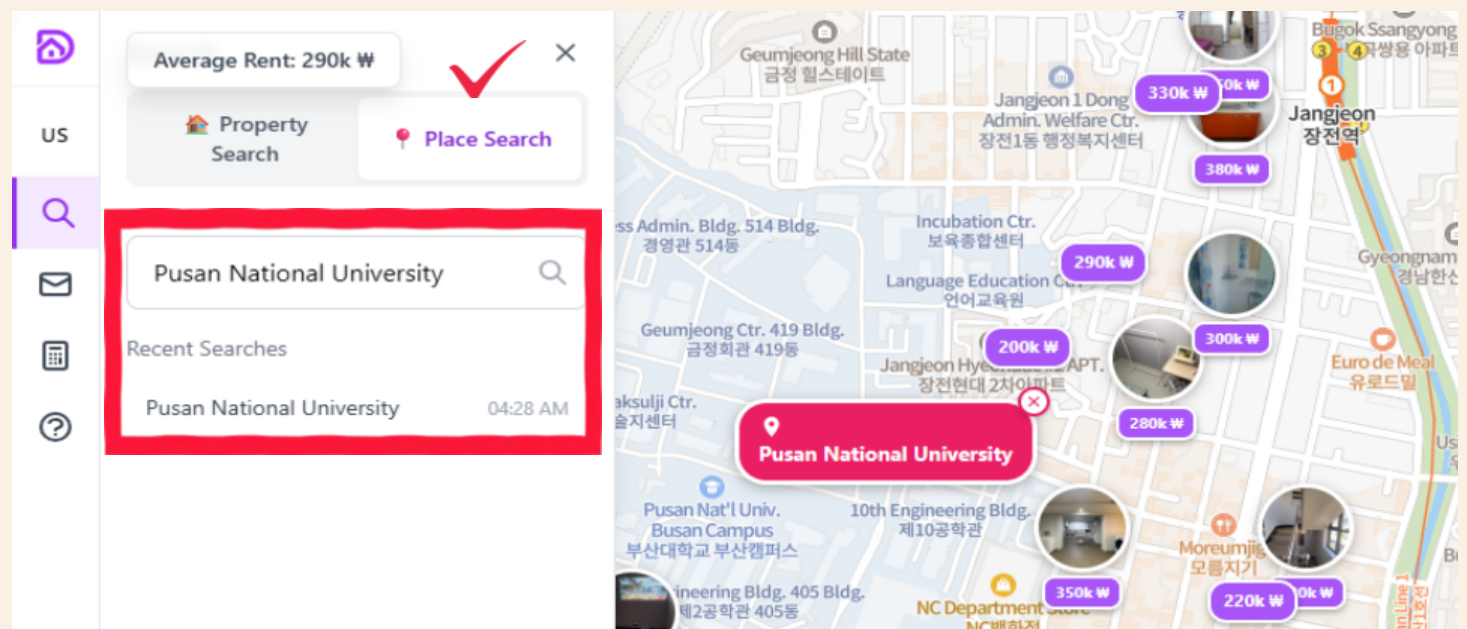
US

Average Rent: 290k ₩

Property Search

Place Search

Pusan National University

Recent Searches

Pusan National University 04:28 AM

Geumjeong Hill State
금정 힐스테이트

Jangjeon 1 Dong Admin. Welfare Ctr.
장전1동 행정복지센터

Bugok Ssangyong
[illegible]쌍용 아파트

Jangjeon
장전역

330k ₩

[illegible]0k ₩

380k ₩

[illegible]ss Admin. Bldg. 514 Bldg.
경영관 514동

Incubation Ctr.
보육종합센터

290k ₩

Language Education Ctr.
언어교육원

Gyeongnam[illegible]
경남한신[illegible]

Geumjeong Ctr. 419 Bldg.
금정회관 419동

300k ₩

200k ₩

Jangjeon Hye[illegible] APT.
장전현대 2차아파트

Euro de Meal
유로드밀

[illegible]aksulji Ctr.
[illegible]술지센터

280k ₩

Pusan National University

Pusan Nat'l Univ. Busan Campus
부산대학교 부산캠퍼스

10th Engineering Bldg.
제10공학관

Moreumji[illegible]
모름지기

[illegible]ineering Bldg. 405 Bldg.
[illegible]제2공학관 405동

NC Department Store
NC백화점

350k ₩

220k ₩

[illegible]0k ₩

Line 1